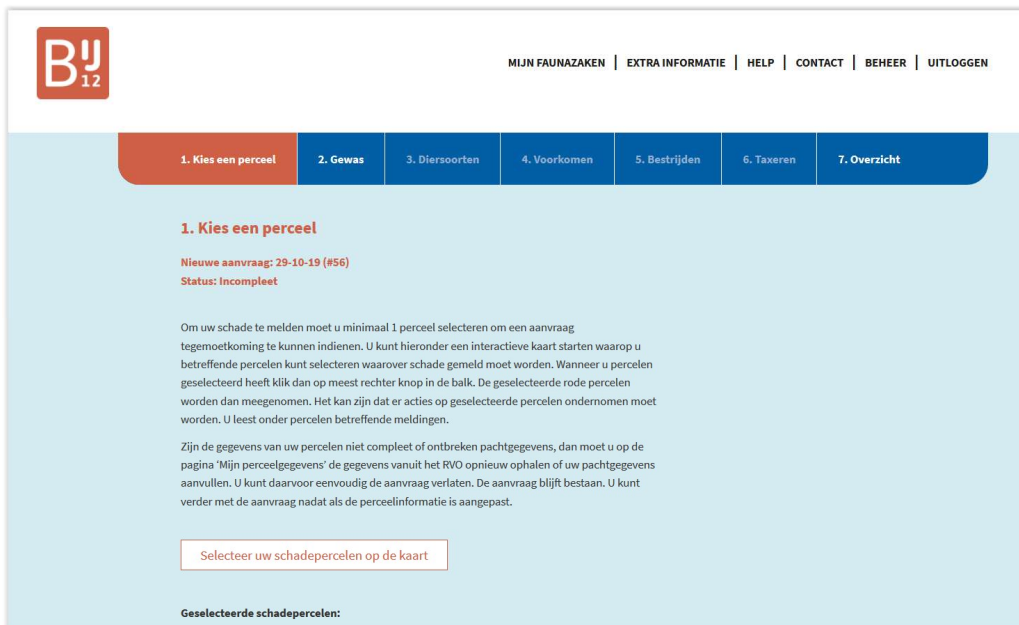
BIJ 12

MIJN FAUNAZAKEN | EXTRA INFORMATIE | HELP | CONTACT | BEHEER | UITLOGGEN

1. Kies een perceel
2. Gewas
3. Diersoorten
4. Voorkomen
5. Bestrijden
6. Taxeren
7. Overzicht

1. Kies een perceel

Nieuwe aanvraag: 29-10-19 (#56)
Status: Incompleet

Om uw schade te melden moet u minimaal 1 perceel selecteren om een aanvraag tegemoetkoming te kunnen indienen. U kunt hieronder een interactieve kaart starten waarop u betreffende percelen kunt selecteren waarover schade gemeld moet worden. Wanneer u percelen geselecteerd heeft klik dan op meest rechter knop in de balk. De geselecteerde rode percelen worden dan meegenomen. Het kan zijn dat er acties op geselecteerde percelen ondernomen moet worden. U leest onder percelen betreffende meldingen.

Zijn de gegevens van uw percelen niet compleet of ontbreken pachtgegevens, dan moet u op de pagina 'Mijn perceelgegevens' de gegevens vanuit het RVO opnieuw ophalen of uw pachtgegevens aanvullen. U kunt daarvoor eenvoudig de aanvraag verlaten. De aanvraag blijft bestaan. U kunt verder met de aanvraag nadat als de perceelinformatie is aangepast.

Selecteer uw schadepercelen op de kaart

Geselecteerde schadepercelen: